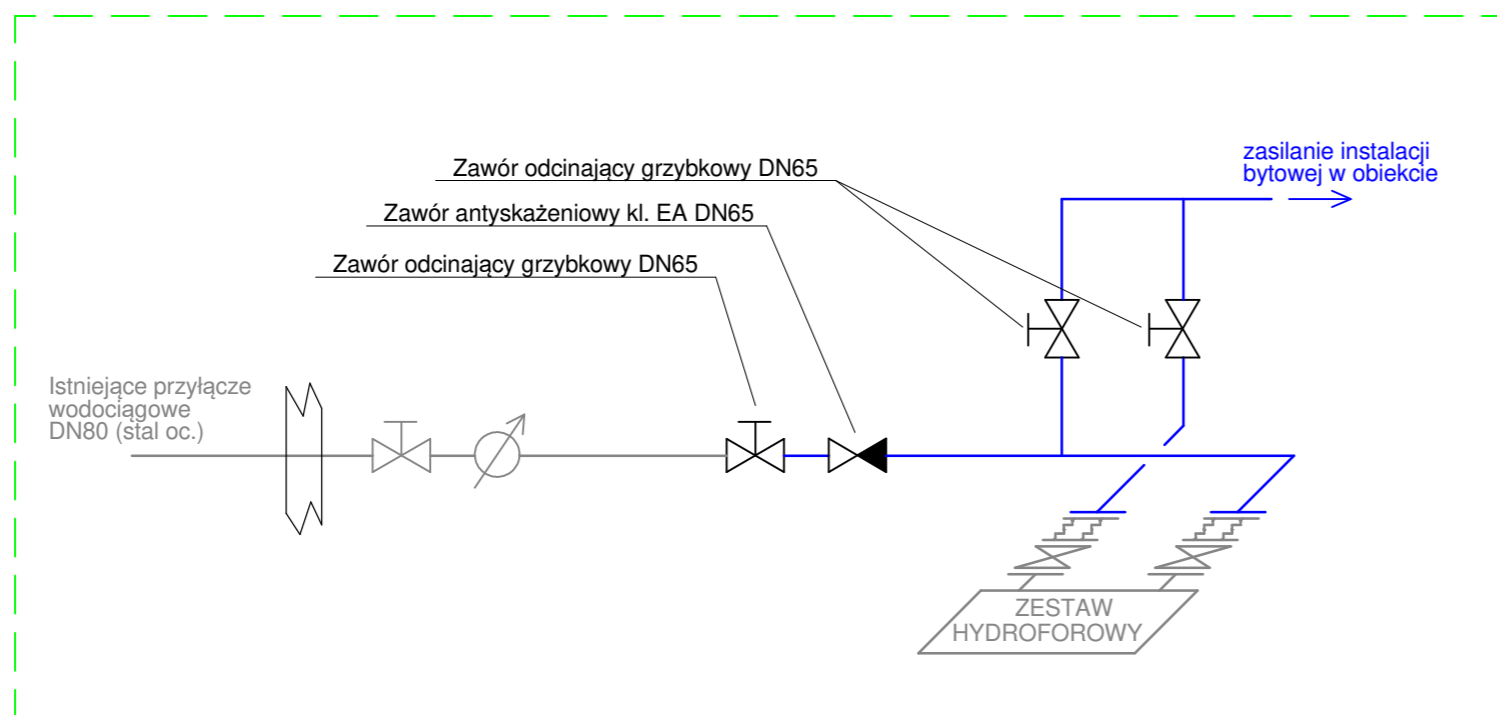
Zawór odcinający grzybkowy DN65

Zawór antyskażeniowy kl. EA DN65

Zawór odcinający grzybkowy DN65

zasilanie instalacji bytowej w obiekcie

Istniejące przyłącze wodociągowe DN80 (stal oc.)

ZESTAW HYDROFOROWY